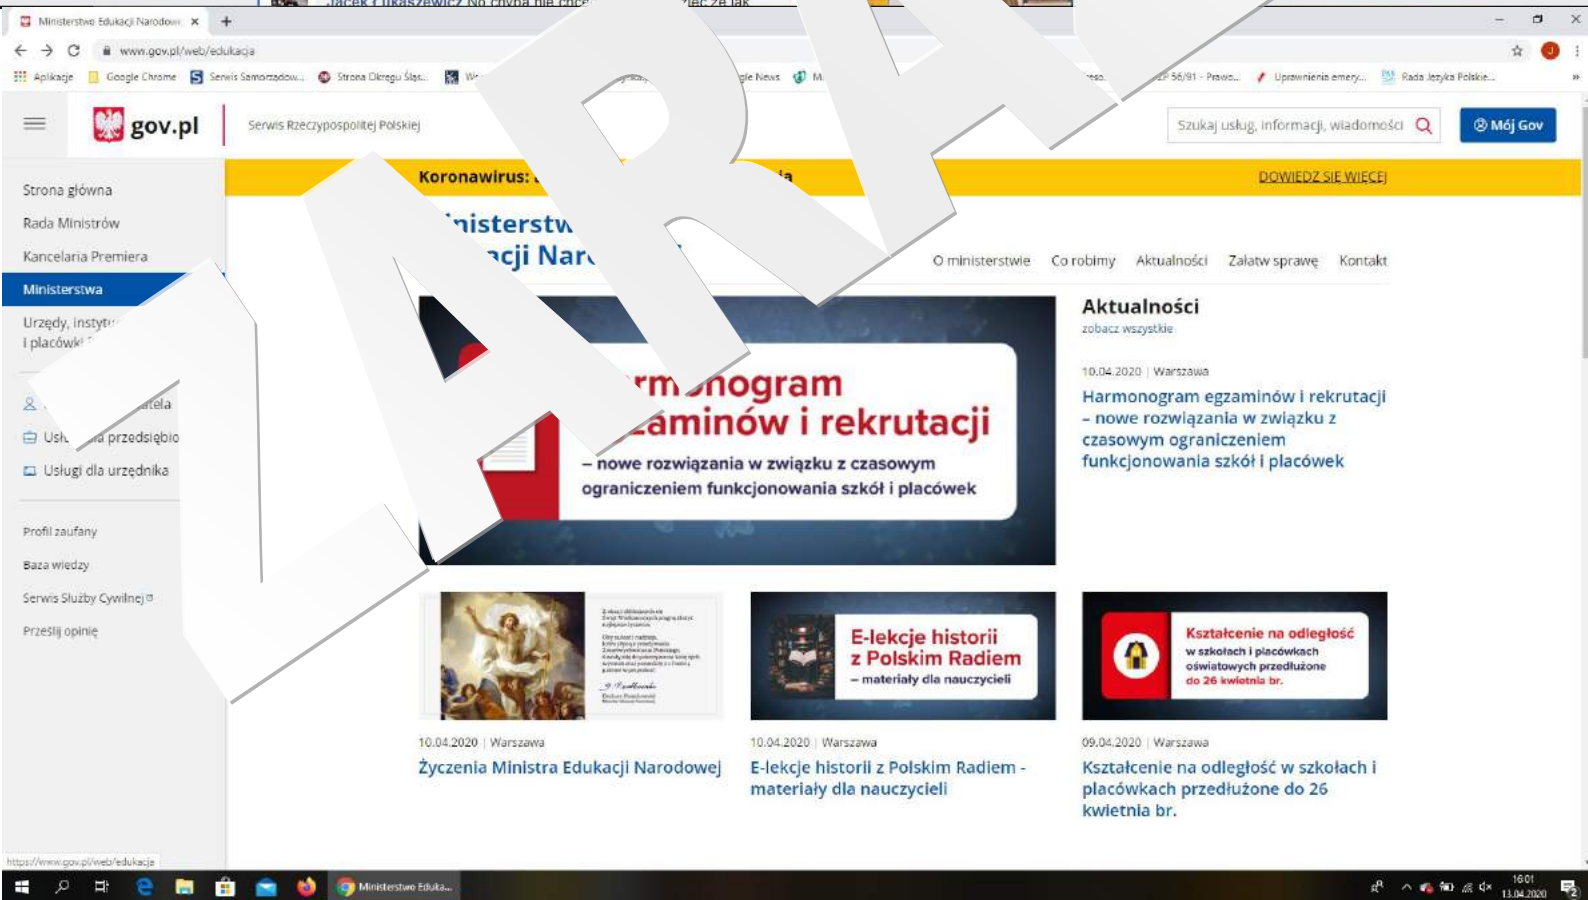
Ministerstwo Edukacji Narodowej ×

www.gov.pl/web/edukacja

Aplikacje | Google Chrome | Serwis Samorządow... | Strona Okręgu Śląs... | W... | gle News | M... | 56/91 - Prawo... | Uprawnienia emery... | Rada Języka Polskie...

ZARAZ

gov.pl | Serwis Rzeczypospolitej Polskiej

Szukaj usług, informacji, wiadomości

Mój Gov

Strona główna
Rada Ministrów
Kancelaria Premiera
Ministerstwa
Urzędy, instyt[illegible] i placówki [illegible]

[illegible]ela
Usł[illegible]a przedsiębio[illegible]
Usługi dla urzędnika

Profil zaufany
Baza wiedzy
Serwis Służby Cywilnej
Prześlij opinię

Koronawirus: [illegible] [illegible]a

DOWIEDZ SIĘ WIĘCEJ

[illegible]inisterstw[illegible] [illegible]cji Nar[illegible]

O ministerstwie | Co robimy | Aktualności | Załatw sprawę | Kontakt

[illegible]rm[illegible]nogram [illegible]aminów i rekrutacji
– nowe rozwiązania w związku z czasowym ograniczeniem funkcjonowania szkół i placówek

Aktualności
zobacz wszystkie

10.04.2020 | Warszawa
Harmonogram egzaminów i rekrutacji – nowe rozwiązania w związku z czasowym ograniczeniem funkcjonowania szkół i placówek

E-lekcje historii z Polskim Radiem – materiały dla nauczycieli

Kształcenie na odległość w szkołach i placówkach oświatowych przedłużone do 26 kwietnia br.

10.04.2020 | Warszawa
Życzenia Ministra Edukacji Narodowej

10.04.2020 | Warszawa
E-lekcje historii z Polskim Radiem - materiały dla nauczycieli

09.04.2020 | Warszawa
Kształcenie na odległość w szkołach i placówkach przedłużone do 26 kwietnia br.

https://www.gov.pl/web/edukacja

Ministerstwo Eduka...

16:01
13.04.2020